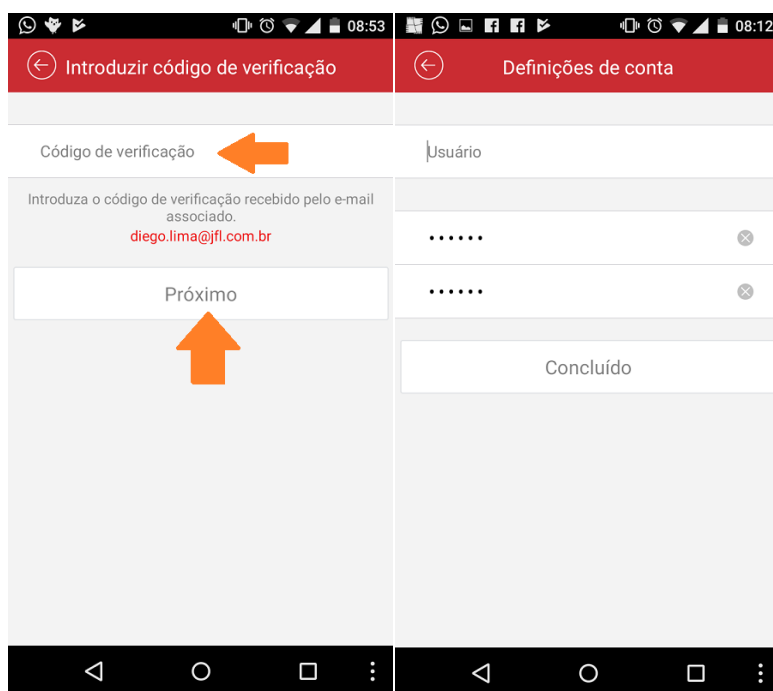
08:53

Introduzir código de verificação

Código de verificação

Introduza o código de verificação recebido pelo e-mail associado.
diego.lima@jfl.com.br

Próximo

08:12

Definições de conta

Usuário

••••••

••••••

Concluído